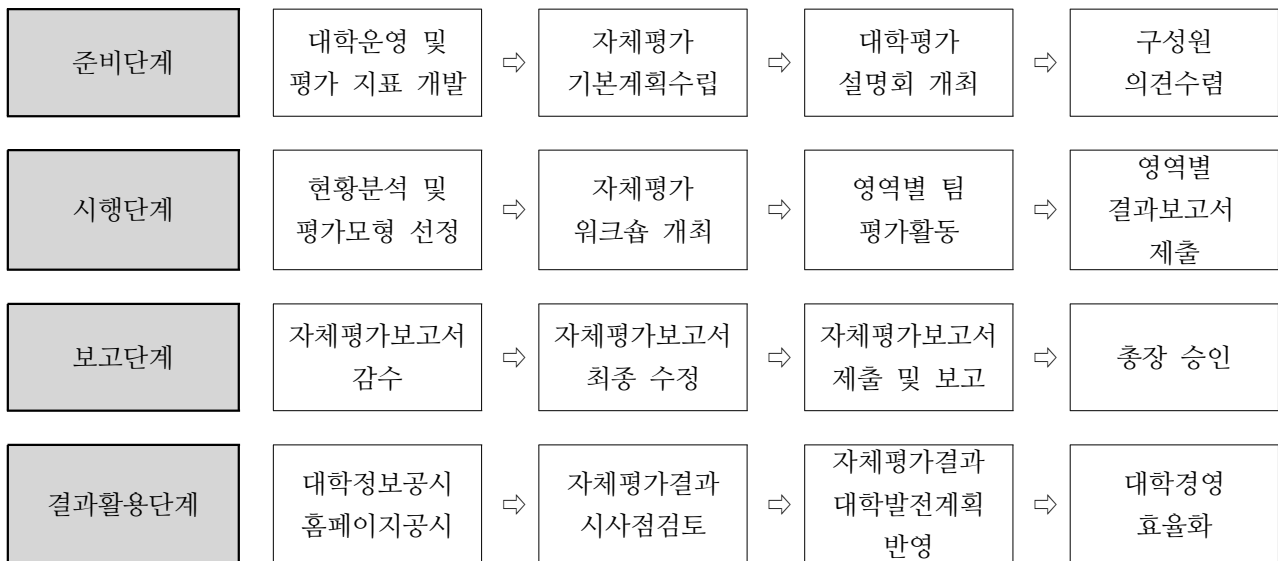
준비단계

대학운영 및 평가 지표 개발 ⇨ 자체평가 기본계획수립 ⇨ 대학평가 설명회 개최 ⇨ 구성원 의견수렴

시행단계

현황분석 및 평가모형 선정 ⇨ 자체평가 워크숍 개최 ⇨ 영역별 팀 평가활동 ⇨ 영역별 결과보고서 제출

보고단계

자체평가보고서 감수 ⇨ 자체평가보고서 최종 수정 ⇨ 자체평가보고서 제출 및 보고 ⇨ 총장 승인

결과활용단계

대학정보공시 홈페이지공시 ⇨ 자체평가결과 시사점검토 ⇨ 자체평가결과 대학발전계획 반영 ⇨ 대학경영 효율화